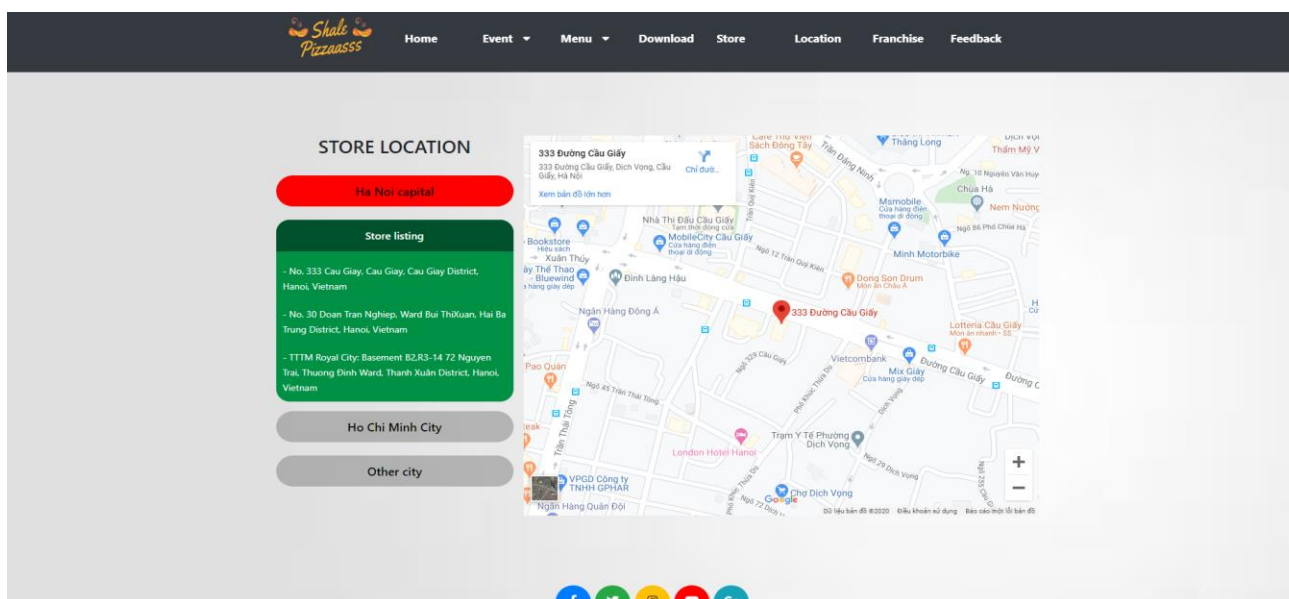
Shale Pizzaasss

Home Event ▾ Menu ▾ Download Store Location Franchise Feedback

STORE LOCATION

Ha Noi capital

Store listing

- No. 333 Cau Giay, Cau Giay, Cau Giay District, Hanoi, Vietnam

- No. 30 Doan Tran Nghiep, Ward Bui ThiXuan, Hai Ba Trung District, Hanoi, Vietnam

- TTTM Royal City: Basement B2,R3-14 72 Nguyen Trai, Thuong Đinh Ward, Thanh Xuân District, Hanoi, Vietnam

Ho Chi Minh City

Other city

333 Đường Cầu Giấy
333 Đường Cầu Giấy, Dịch Vọng, Cầu Giấy, Hà Nội
Chỉ đườ...
Xem bản đồ lớn hơn

Sách Đông Tây
Thăng Long
Trần Đăng Ninh
Thẩm Mỹ V
Chùa Hà
Nem Nướng
Msmobile
Cửa hàng điện thoại di động
Ngõ 66 Phố Chùa Hà
Nhà Thi Đấu Cầu Giấy
Tạm thời đóng cửa
MobileCity Cầu Giấy
Cửa hàng điện thoại di động
Bookstore
Hiệu sách
Xuân Thủy
Ngõ 12 Trần Quý Kiên
Minh Motorbike
ấy Thể Thao Bluewind
Đình Láng Hậu
Dong Son Drum
Món ăn Châu Á
Ngân Hàng Đông Á
333 Đường Cầu Giấy
Lotteria Cầu Giấy
Món ăn nhanh · $$
Vietcombank
Mix Giày
Cửa hàng giày dép
Đường Cầu Giấy
Pao Quán
Ngõ 45 Trần Thái Tông
Trần Thái Tông
Ngõ 329 Cầu Giấy
Trạm Y Tế Phường Dịch Vọng
London Hotel Hanoi
Ngõ 29 Dịch Vọng
VPGD Công ty TNHH GPHAR
Chợ Dịch Vọng
Ngân Hàng Quân Đội
Google
Dữ liệu bản đồ ©2020 Điều khoản sử dụng Báo cáo một lỗi bản đồ
+
−